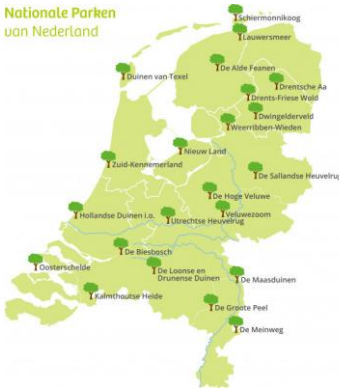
Nationale Parken
van Nederland

Schiermonnikoog
Lauwersmeer
Duinen van Texel
De Alde Feanen
Drentsche Aa
Drents-Friese Wold
Dwingelderveld
Weerribben-Wieden
Nieuw Land
Zuid-Kennemerland
De Sallandse Heuvelrug
De Hoge Veluwe
Veluwezoom
Hollandse Duinen i.o.
Utrechtse Heuvelrug
De Biesbosch
Oosterschelde
De Loonse en Drunense Duinen
De Maasduinen
Kalmthoutse Heide
De Groote Peel
De Meinweg